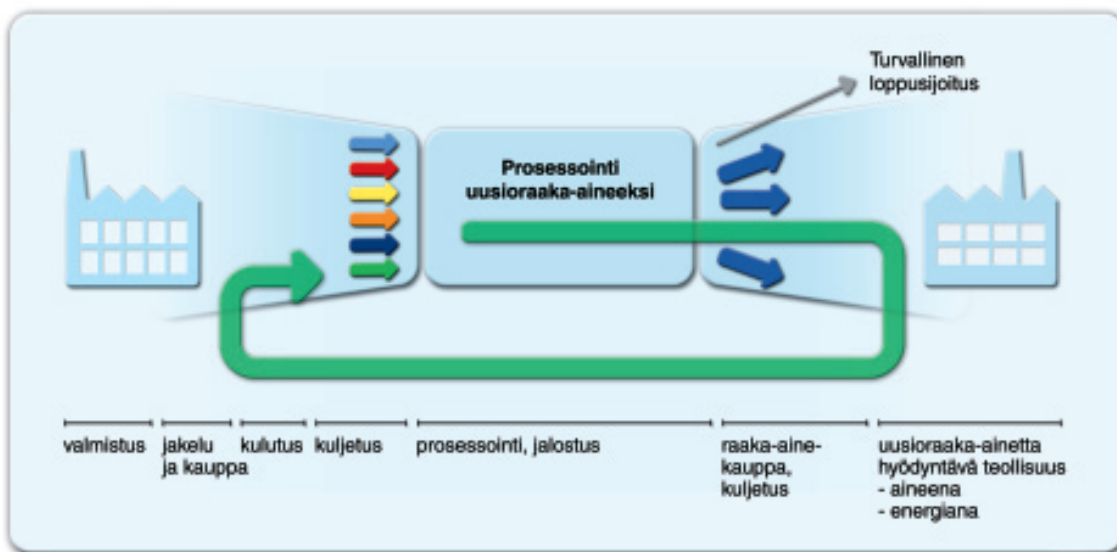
Turvallinen loppusijoitus

Prosessointi uusioraaka-aineeksi

valmistus

jakelu ja kauppa

kulutus

kuljetus

prosessointi, jalostus

raaka-ainekauppa, kuljetus

uusioraaka-ainetta hyödyntävä teollisuus
- aineena
- energiana